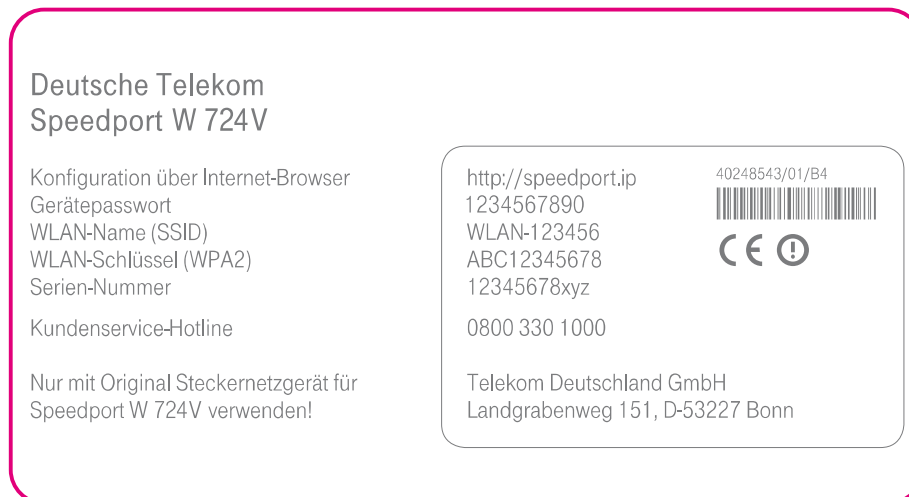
Deutsche Telekom
Speedport W 724V

Konfiguration über Internet-Browser
Gerätepasswort
WLAN-Name (SSID)
WLAN-Schlüssel (WPA2)
Serien-Nummer

Kundenservice-Hotline

Nur mit Original Steckernetzgerät für Speedport W 724V verwenden!

http://speedport.ip
1234567890
WLAN-123456
ABC12345678
12345678xyz

0800 330 1000

Telekom Deutschland GmbH
Landgrabenweg 151, D-53227 Bonn

40248543/01/B4

CE